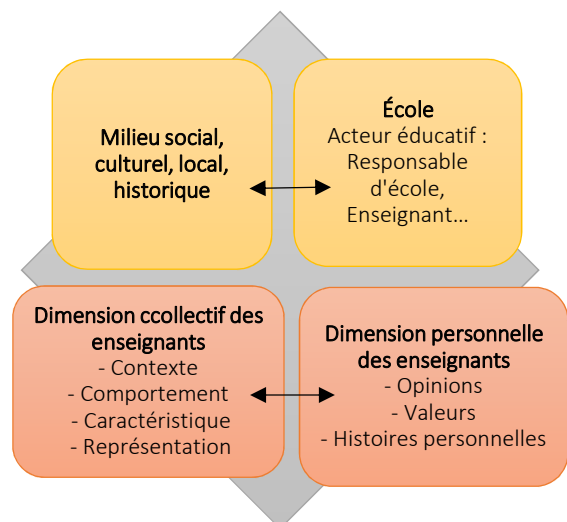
Milieu social, culturel, local, historique

École
Acteur éducatif :
Responsable d'école,
Enseignant…

Dimension ccollectif des enseignants
- Contexte
- Comportement
- Caractéristique
- Représentation

Dimension personnelle des enseignants
- Opinions
- Valeurs
- Histoires personnelles